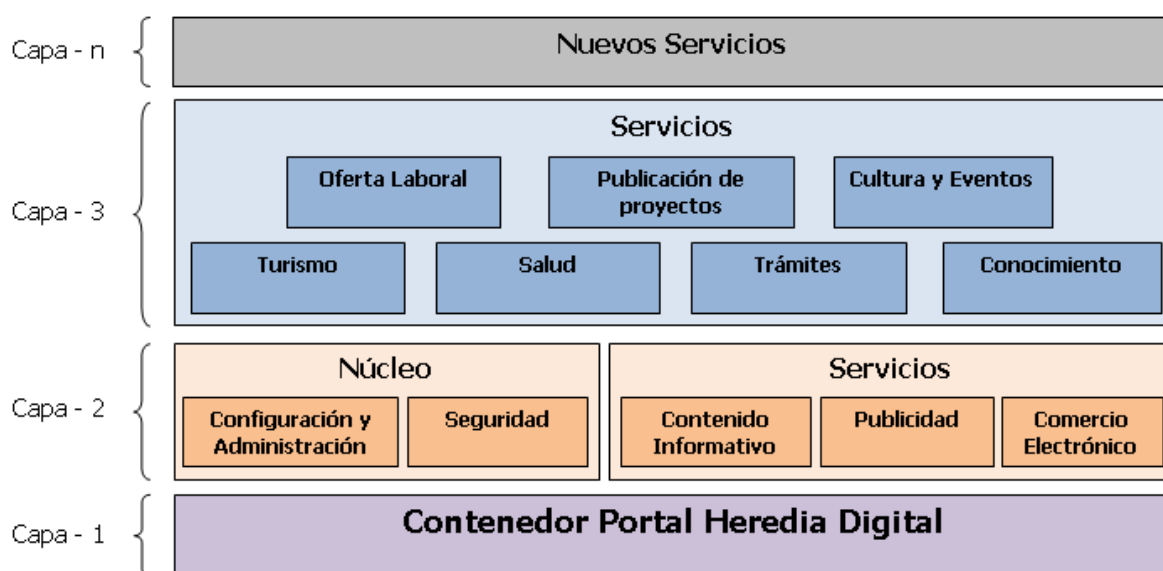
Capa - n

Nuevos Servicios

Capa - 3

Servicios

Oferta Laboral

Publicación de proyectos

Cultura y Eventos

Turismo

Salud

Trámites

Conocimiento

Capa - 2

Núcleo

Configuración y Administración

Seguridad

Servicios

Contenido Informativo

Publicidad

Comercio Electrónico

Capa - 1

Contenedor Portal Heredia Digital